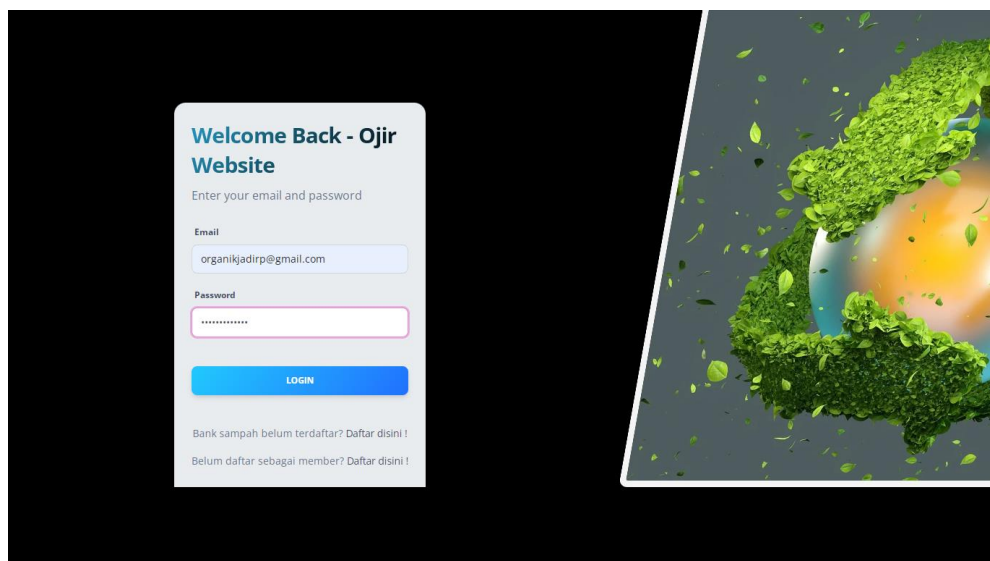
Welcome Back - Ojir Website

Enter your email and password

Email

organikjadirp@gmail.com

Password

•••••••••••••

LOGIN

Bank sampah belum terdaftar? Daftar disini !

Belum daftar sebagai member? Daftar disini !